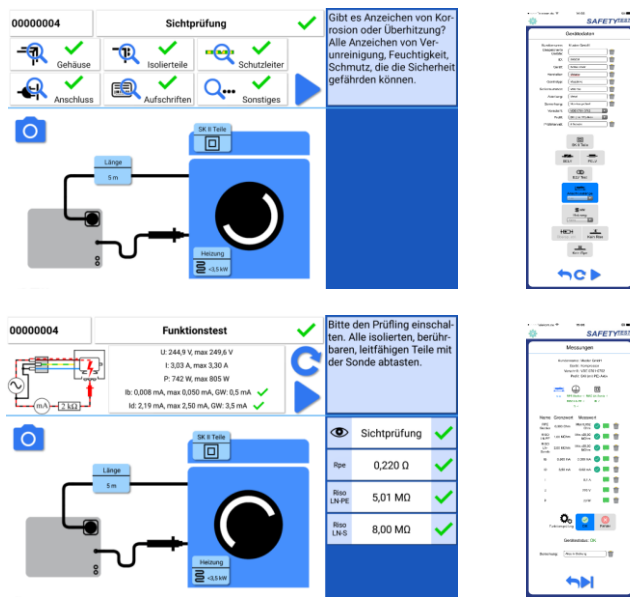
00000004

Sichtprüfung

Gehäuse

Isolierteile

Schutzleiter

Anschluss

Aufschriften

Sonstiges

Gibt es Anzeichen von Korrosion oder Überhitzung? Alle Anzeichen von Verunreinigung, Feuchtigkeit, Schmutz, die die Sicherheit gefährden können.

SK II Teile

Länge

5 m

Heizung

<3,5 kW

SAFETYTEST

Gerätedaten

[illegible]

00000004

Funktionstest

U: 244,9 V, max 249,6 V

I: 3,03 A, max 3,30 A

P: 742 W, max 805 W

Ib: 0,008 mA, max 0,050 mA, GW: 0,5 mA

Id: 2,19 mA, max 2,50 mA, GW: 3,5 mA

mA

2 kΩ

Bitte den Prüfling einschalten. Alle isolierten, berührbaren, leitfähigen Teile mit der Sonde abtasten.

SK II Teile

Länge

5 m

Heizung

<3,5 kW

Sichtprüfung

Rpe

0,220 Ω

Riso LN-PE

5,01 MΩ

Riso LN-S

8,00 MΩ

SAFETYTEST

Messungen

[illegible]

Gerätestatus: OK